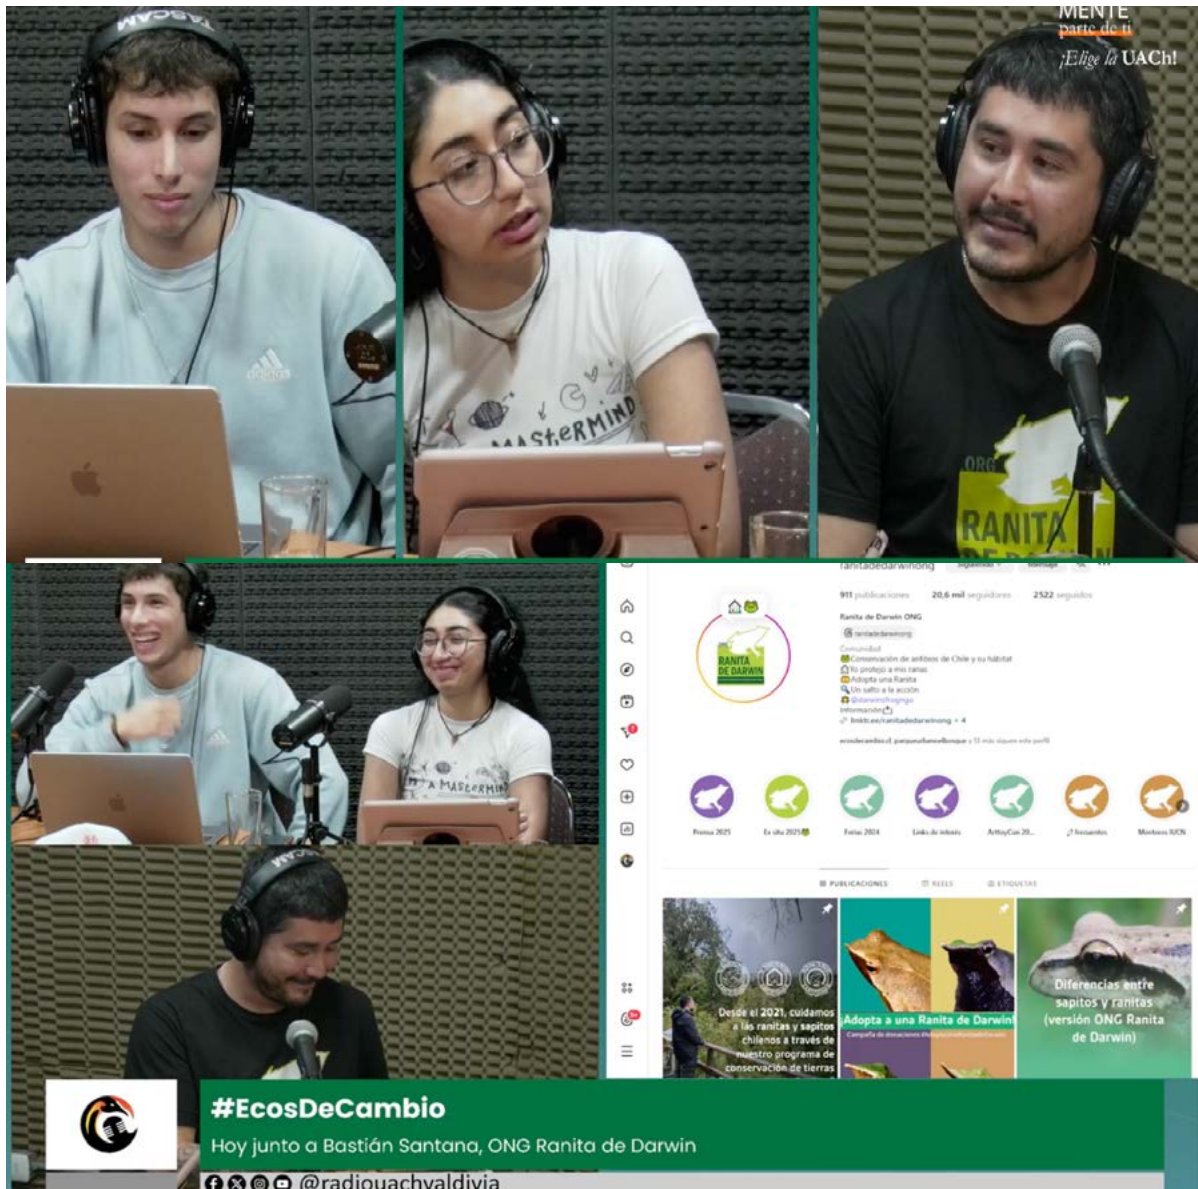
FASCAM

MENTE
parte de ti
¡Elige la UACh!

adidas

MASTERMIND

ORG
RANITA

ranitadedarwinong

911 publicaciones 20,6 mil seguidores 2522 seguidos

Ranita de Darwin ONG

Conservación de anfibios de Chile y su hábitat
Yo protejo a mis ranas
Adopta una Ranita
Un salto a la acción

linktr.ee/ranitadedarwinong

RANITA DE DARWIN

Premio 2025
En alta 2025
Ferias 2024
Links de interés
ArttoyCon 20...
Invasores
Monitoreo IUCN

PUBLICACIONES REELS ETIQUETADAS

Desde el 2021, cuidamos a las ranitas y sapitos chilenos a través de nuestro programa de conservación de tierras

Adopta a una Ranita de Darwin

Diferencias entre sapitos y ranitas (versión ONG Ranita de Darwin)

#EcosDeCambio
Hoy junto a Bastián Santana, ONG Ranita de Darwin
@radiouachvaldivia